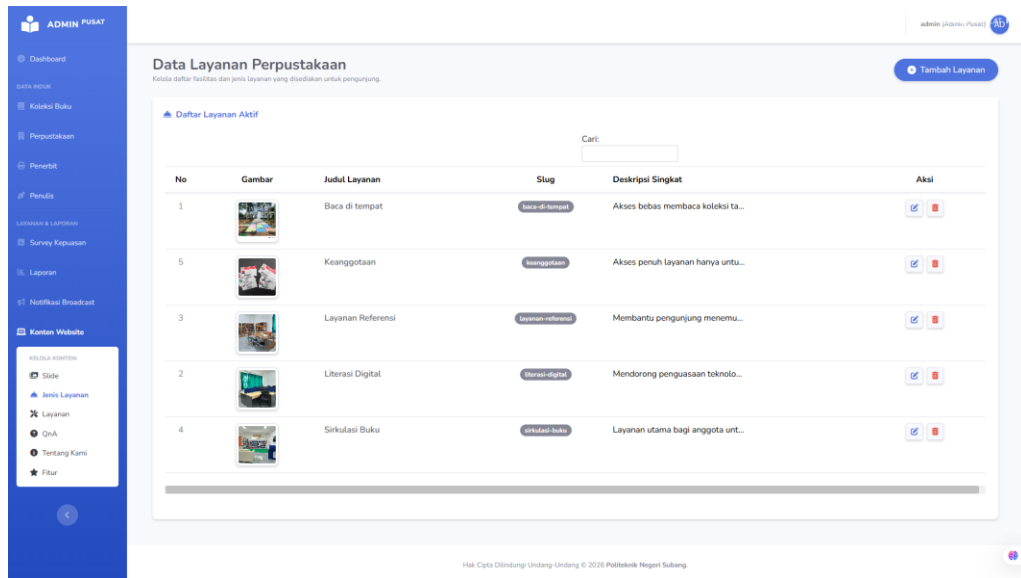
ADMIN PUSAT

Dashboard

DATA INDUK

Koleksi Buku

Perpustakaan

Penerbit

Penulis

LAYANAN & LAPORAN

Survey Kepuasan

Laporan

Notifikasi Broadcast

Konten Website

KELOLA KONTEN:

Slide

Jenis Layanan

Layanan

QnA

Tentang Kami

Fitur

admin (Admin Pusat) Ab

Data Layanan Perpustakaan

Kelola daftar fasilitas dan jenis layanan yang disediakan untuk pengunjung.

Tambah Layanan

Daftar Layanan Aktif

Cari:

| No | Gambar | Judul Layanan | Slug | Deskripsi Singkat | Aksi |
|---|---|---|---|---|---|
| 1 | | Baca di tempat | baca-di-tempat | Akses bebas membaca koleksi ta... | |
| 5 | | Keanggotaan | keanggotaan | Akses penuh layanan hanya untu... | |
| 3 | | Layanan Referensi | layanan-referensi | Membantu pengunjung menemu... | |
| 2 | | Literasi Digital | literasi-digital | Mendorong penguasaan teknolo... | |
| 4 | | Sirkulasi Buku | sirkulasi-buku | Layanan utama bagi anggota unt... | |

Hak Cipta Dilindungi Undang-Undang © 2026 Politeknik Negeri Subang.